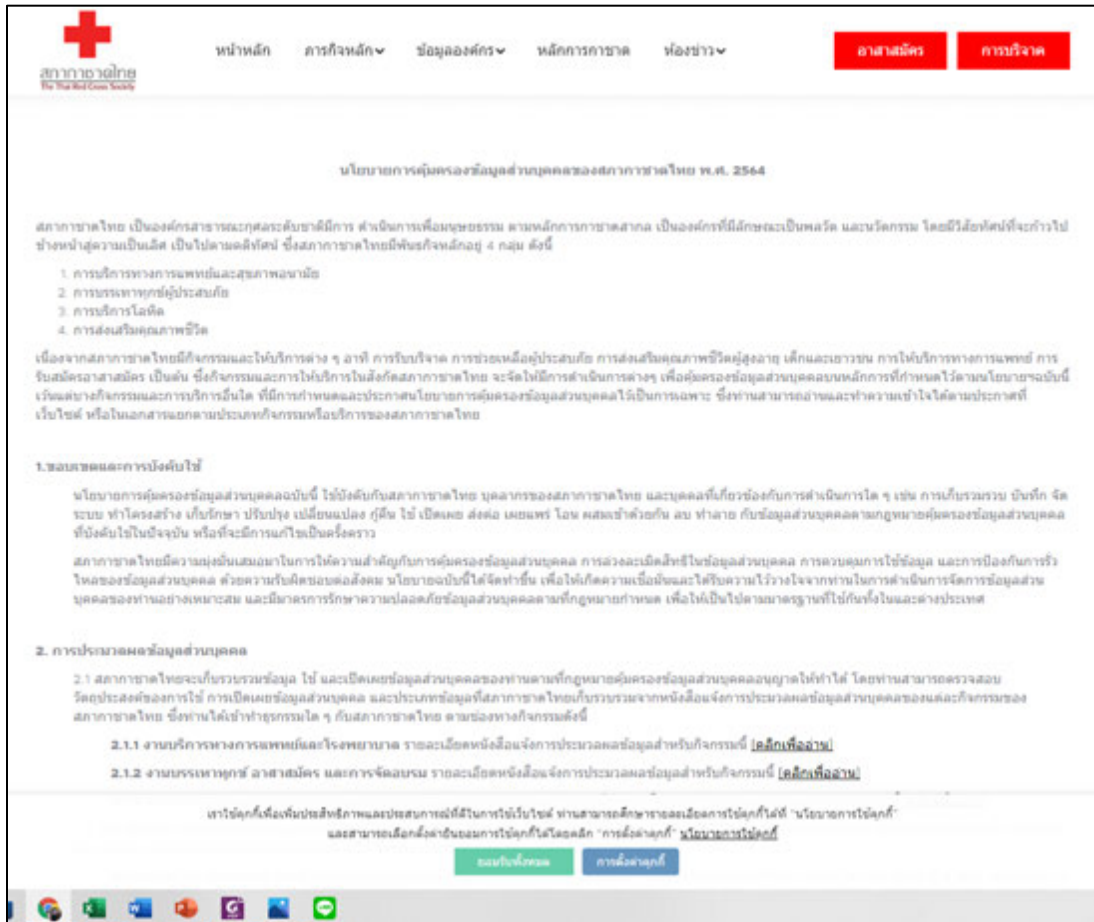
สภากาชาดไทย
The Thai Red Cross Society

หน้าหลัก ภารกิจหลัก ข้อมูลองค์กร หลักการกาชาด ห้องข่าว อาสาสมัคร การบริจาค

นโยบายการคุ้มครองข้อมูลส่วนบุคคลของสภากาชาดไทย พ.ศ. 2564

สภากาชาดไทย เป็นองค์กรสาธารณกุศลระดับชาติมีการ ดำเนินการเพื่อมนุษยธรรม ตามหลักการกาชาดสากล เป็นองค์กรที่มีลักษณะเป็นพลวัต และนวัตกรรม โดยมีวิสัยทัศน์ที่จะก้าวไปข้างหน้าสู่ความเป็นเลิศ เป็นไปตามอุดมคติทัศน์ ซึ่งสภากาชาดไทยมีพันธกิจหลักอยู่ 4 กลุ่ม ดังนี้

1. การบริการทางการแพทย์และสุขภาพอนามัย
2. การบรรเทาทุกข์ผู้ประสบภัย
3. การบริการโลหิต
4. การส่งเสริมคุณภาพชีวิต

เนื่องจากสภากาชาดไทยมีกิจกรรมและให้บริการต่าง ๆ อาทิ การรับบริจาค การช่วยเหลือผู้ประสบภัย การส่งเสริมคุณภาพชีวิตผู้สูงอายุ เด็กและเยาวชน การให้บริการทางการแพทย์ การรับสมัครอาสาสมัคร เป็นต้น ซึ่งกิจกรรมและการให้บริการในสังกัดสภากาชาดไทย จะจัดให้มีการดำเนินการต่างๆ เพื่อคุ้มครองข้อมูลส่วนบุคคลบนหลักการที่กำหนดไว้ตามนโยบายฉบับนี้ เว้นแต่บางกิจกรรมและการบริการอื่นใด ที่มีการกำหนดและประกาศนโยบายการคุ้มครองข้อมูลส่วนบุคคลไว้เป็นการเฉพาะ ซึ่งท่านสามารถอ่านและทำความเข้าใจได้ตามประกาศที่เว็บไซต์ หรือในเอกสารแยกตามประเภทกิจกรรมหรือบริการของสภากาชาดไทย

1.ขอบเขตและการบังคับใช้

นโยบายการคุ้มครองข้อมูลส่วนบุคคลฉบับนี้ ใช้บังคับกับสภากาชาดไทย บุคลากรของสภากาชาดไทย และบุคคลที่เกี่ยวข้องกับการดำเนินการใด ๆ เช่น การเก็บรวบรวม บันทึก จัดระบบ ทำโครงสร้าง เก็บรักษา ปรับปรุง เปลี่ยนแปลง กู้คืน ใช้ เปิดเผย ส่งต่อ เผยแพร่ โอน ผสมเข้าด้วยกัน ลบ ทำลาย กับข้อมูลส่วนบุคคลตามกฎหมายคุ้มครองข้อมูลส่วนบุคคลที่บังคับใช้ในปัจจุบัน หรือที่จะมีการแก้ไขเป็นครั้งคราว

สภากาชาดไทยมีความมุ่งมั่นเสมอมาในการให้ความสำคัญกับการคุ้มครองข้อมูลส่วนบุคคล การล่วงละเมิดสิทธิในข้อมูลส่วนบุคคล การควบคุมการใช้ข้อมูล และการป้องกันการรั่วไหลของข้อมูลส่วนบุคคล ด้วยความรับผิดชอบต่อสังคม นโยบายฉบับนี้ได้จัดทำขึ้น เพื่อให้เกิดความเชื่อมั่นและได้รับความไว้วางใจจากท่านในการดำเนินการจัดการข้อมูลส่วนบุคคลของท่านอย่างเหมาะสม และมีมาตรการรักษาความปลอดภัยข้อมูลส่วนบุคคลตามที่กฎหมายกำหนด เพื่อให้เป็นไปตามมาตรฐานที่ใช้กันทั้งในและต่างประเทศ

2. การประมวลผลข้อมูลส่วนบุคคล

2.1 สภากาชาดไทยจะเก็บรวบรวมข้อมูล ใช้ และเปิดเผยข้อมูลส่วนบุคคลของท่านตามที่กฎหมายคุ้มครองข้อมูลส่วนบุคคลอนุญาตให้ทำได้ โดยท่านสามารถตรวจสอบวัตถุประสงค์ของการใช้ การเปิดเผยข้อมูลส่วนบุคคล และประเภทข้อมูลที่สภากาชาดไทยเก็บรวบรวมจากหนังสือแจ้งการประมวลผลข้อมูลส่วนบุคคลของแต่ละกิจกรรมของสภากาชาดไทย ซึ่งท่านได้เข้าทำธุรกรรมใด ๆ กับสภากาชาดไทย ตามช่องทางกิจกรรมดังนี้

2.1.1 งานบริการทางการแพทย์และโรงพยาบาล รายละเอียดหนังสือแจ้งการประมวลผลข้อมูลสำหรับกิจกรรมนี้ [คลิกเพื่ออ่าน]

2.1.2 งานบรรเทาทุกข์ อาสาสมัคร และการจัดอบรม รายละเอียดหนังสือแจ้งการประมวลผลข้อมูลสำหรับกิจกรรมนี้ [คลิกเพื่ออ่าน]

เราใช้คุกกี้เพื่อเพิ่มประสิทธิภาพและประสบการณ์ที่ดีในการใช้เว็บไซต์ ท่านสามารถศึกษารายละเอียดการใช้คุกกี้ได้ที่ "นโยบายการใช้คุกกี้" และสามารถเลือกตั้งค่ายินยอมการใช้คุกกี้ได้โดยคลิก "การตั้งค่าคุกกี้" นโยบายการใช้คุกกี้

ยอมรับทั้งหมด การตั้งค่าคุกกี้